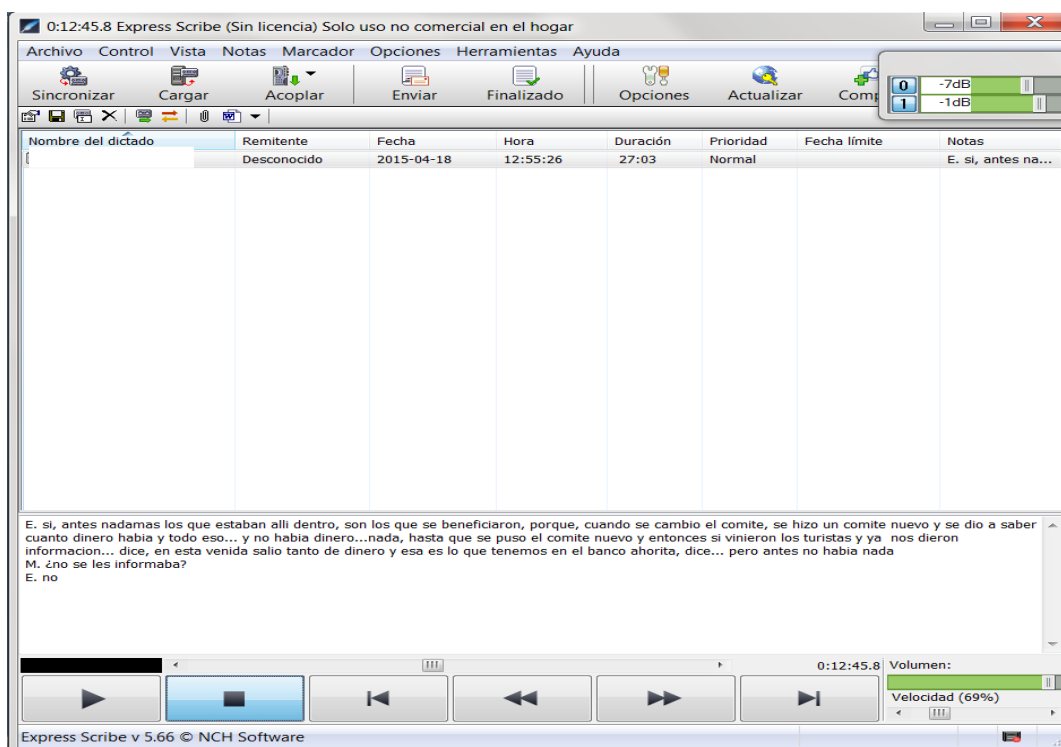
0:12:45.8 Express Scribe (Sin licencia) Solo uso no comercial en el hogar

Archivo Control Vista Notas Marcador Opciones Herramientas Ayuda

Sincronizar Cargar Acoplar Enviar Finalizado Opciones Actualizar Comp

0 -7dB
1 -1dB

| Nombre del dictado | Remitente | Fecha | Hora | Duración | Prioridad | Fecha límite | Notas |
|---|---|---|---|---|---|---|---|
| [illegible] | Desconocido | 2015-04-18 | 12:55:26 | 27:03 | Normal | | E. si, antes na... |

E. si, antes nadamas los que estaban alli dentro, son los que se beneficiaron, porque, cuando se cambio el comite, se hizo un comite nuevo y se dio a saber cuanto dinero habia y todo eso... y no habia dinero...nada, hasta que se puso el comite nuevo y entonces si vinieron los turistas y ya nos dieron informacion... dice, en esta venida salio tanto de dinero y esa es lo que tenemos en el banco ahorita, dice... pero antes no habia nada
M. ¿no se les informaba?
E. no

0:12:45.8 Volumen:

Velocidad (69%)

Express Scribe v 5.66 © NCH Software